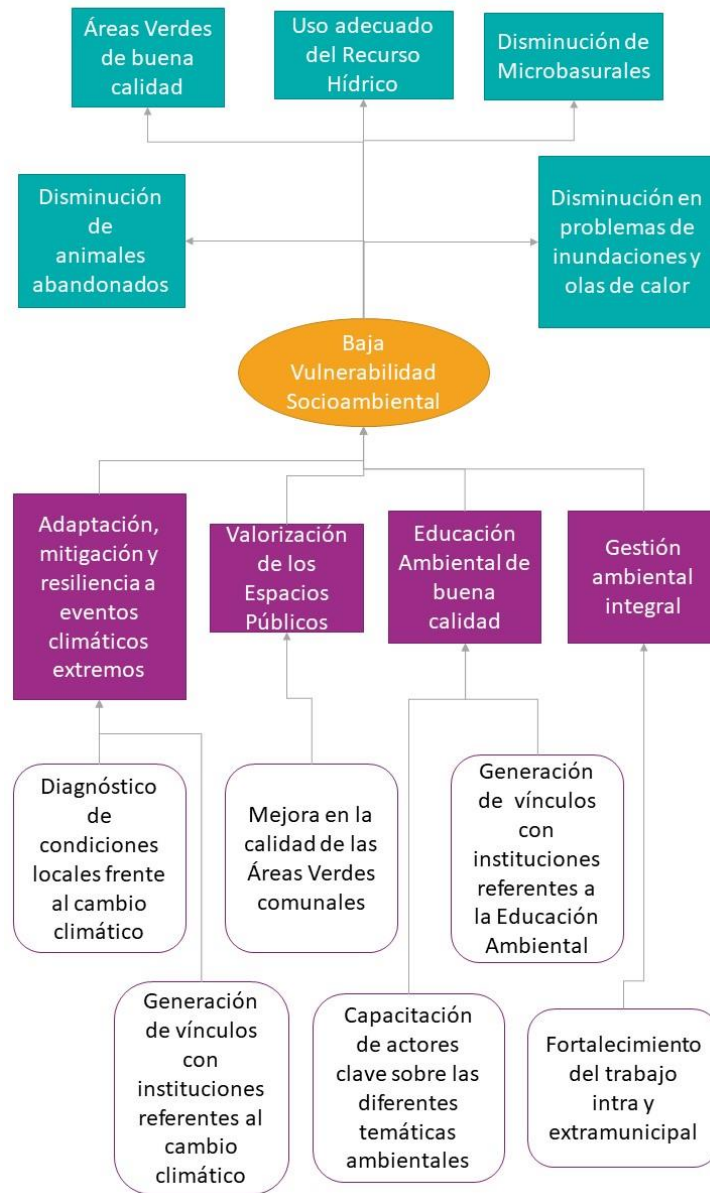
Áreas Verdes de buena calidad

Uso adecuado del Recurso Hídrico

Disminución de Microbasurales

Disminución de animales abandonados

Disminución en problemas de inundaciones y olas de calor

Baja Vulnerabilidad Socioambiental

Adaptación, mitigación y resiliencia a eventos climáticos extremos

Valorización de los Espacios Públicos

Educación Ambiental de buena calidad

Gestión ambiental integral

Diagnóstico de condiciones locales frente al cambio climático

Mejora en la calidad de las Áreas Verdes comunales

Generación de vínculos con instituciones referentes a la Educación Ambiental

Generación de vínculos con instituciones referentes al cambio climático

Capacitación de actores clave sobre las diferentes temáticas ambientales

Fortalecimiento del trabajo intra y extramunicipal